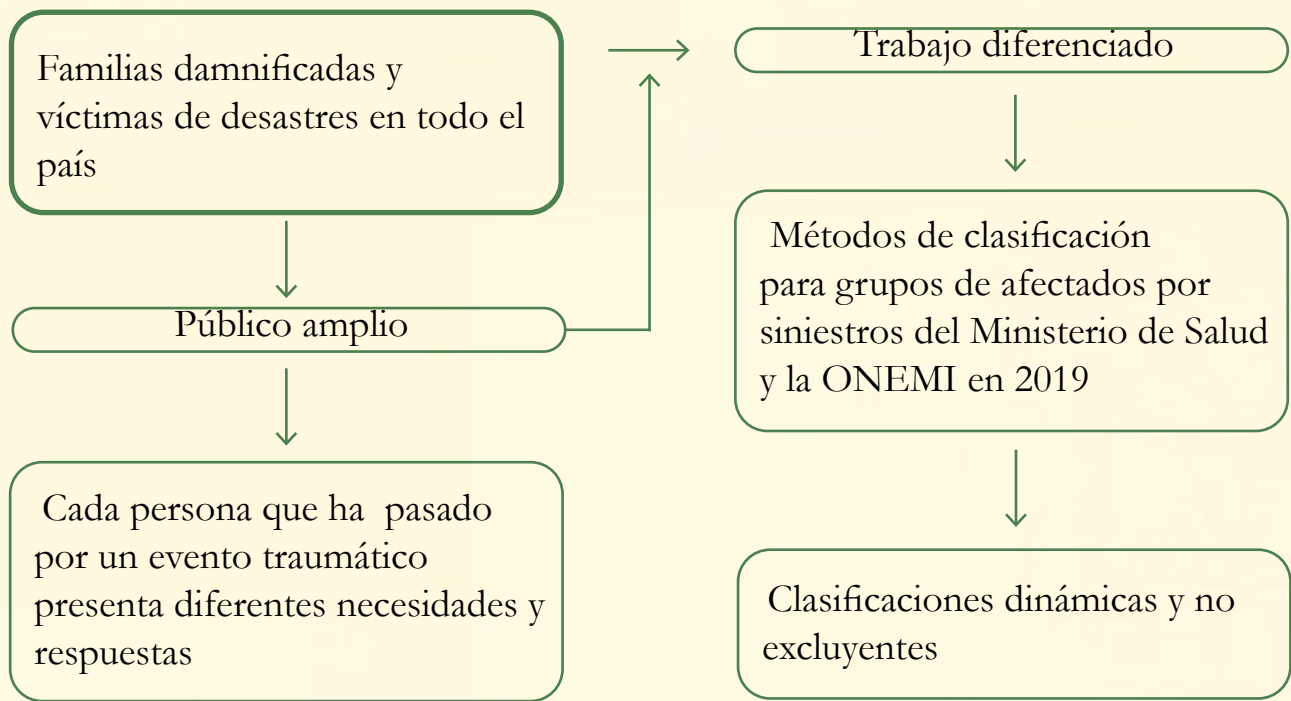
Familias damnificadas y víctimas de desastres en todo el país

Público amplio

Cada persona que ha pasado por un evento traumático presenta diferentes necesidades y respuestas

Trabajo diferenciado

Métodos de clasificación para grupos de afectados por siniestros del Ministerio de Salud y la ONEMI en 2019

Clasificaciones dinámicas y no excluyentes